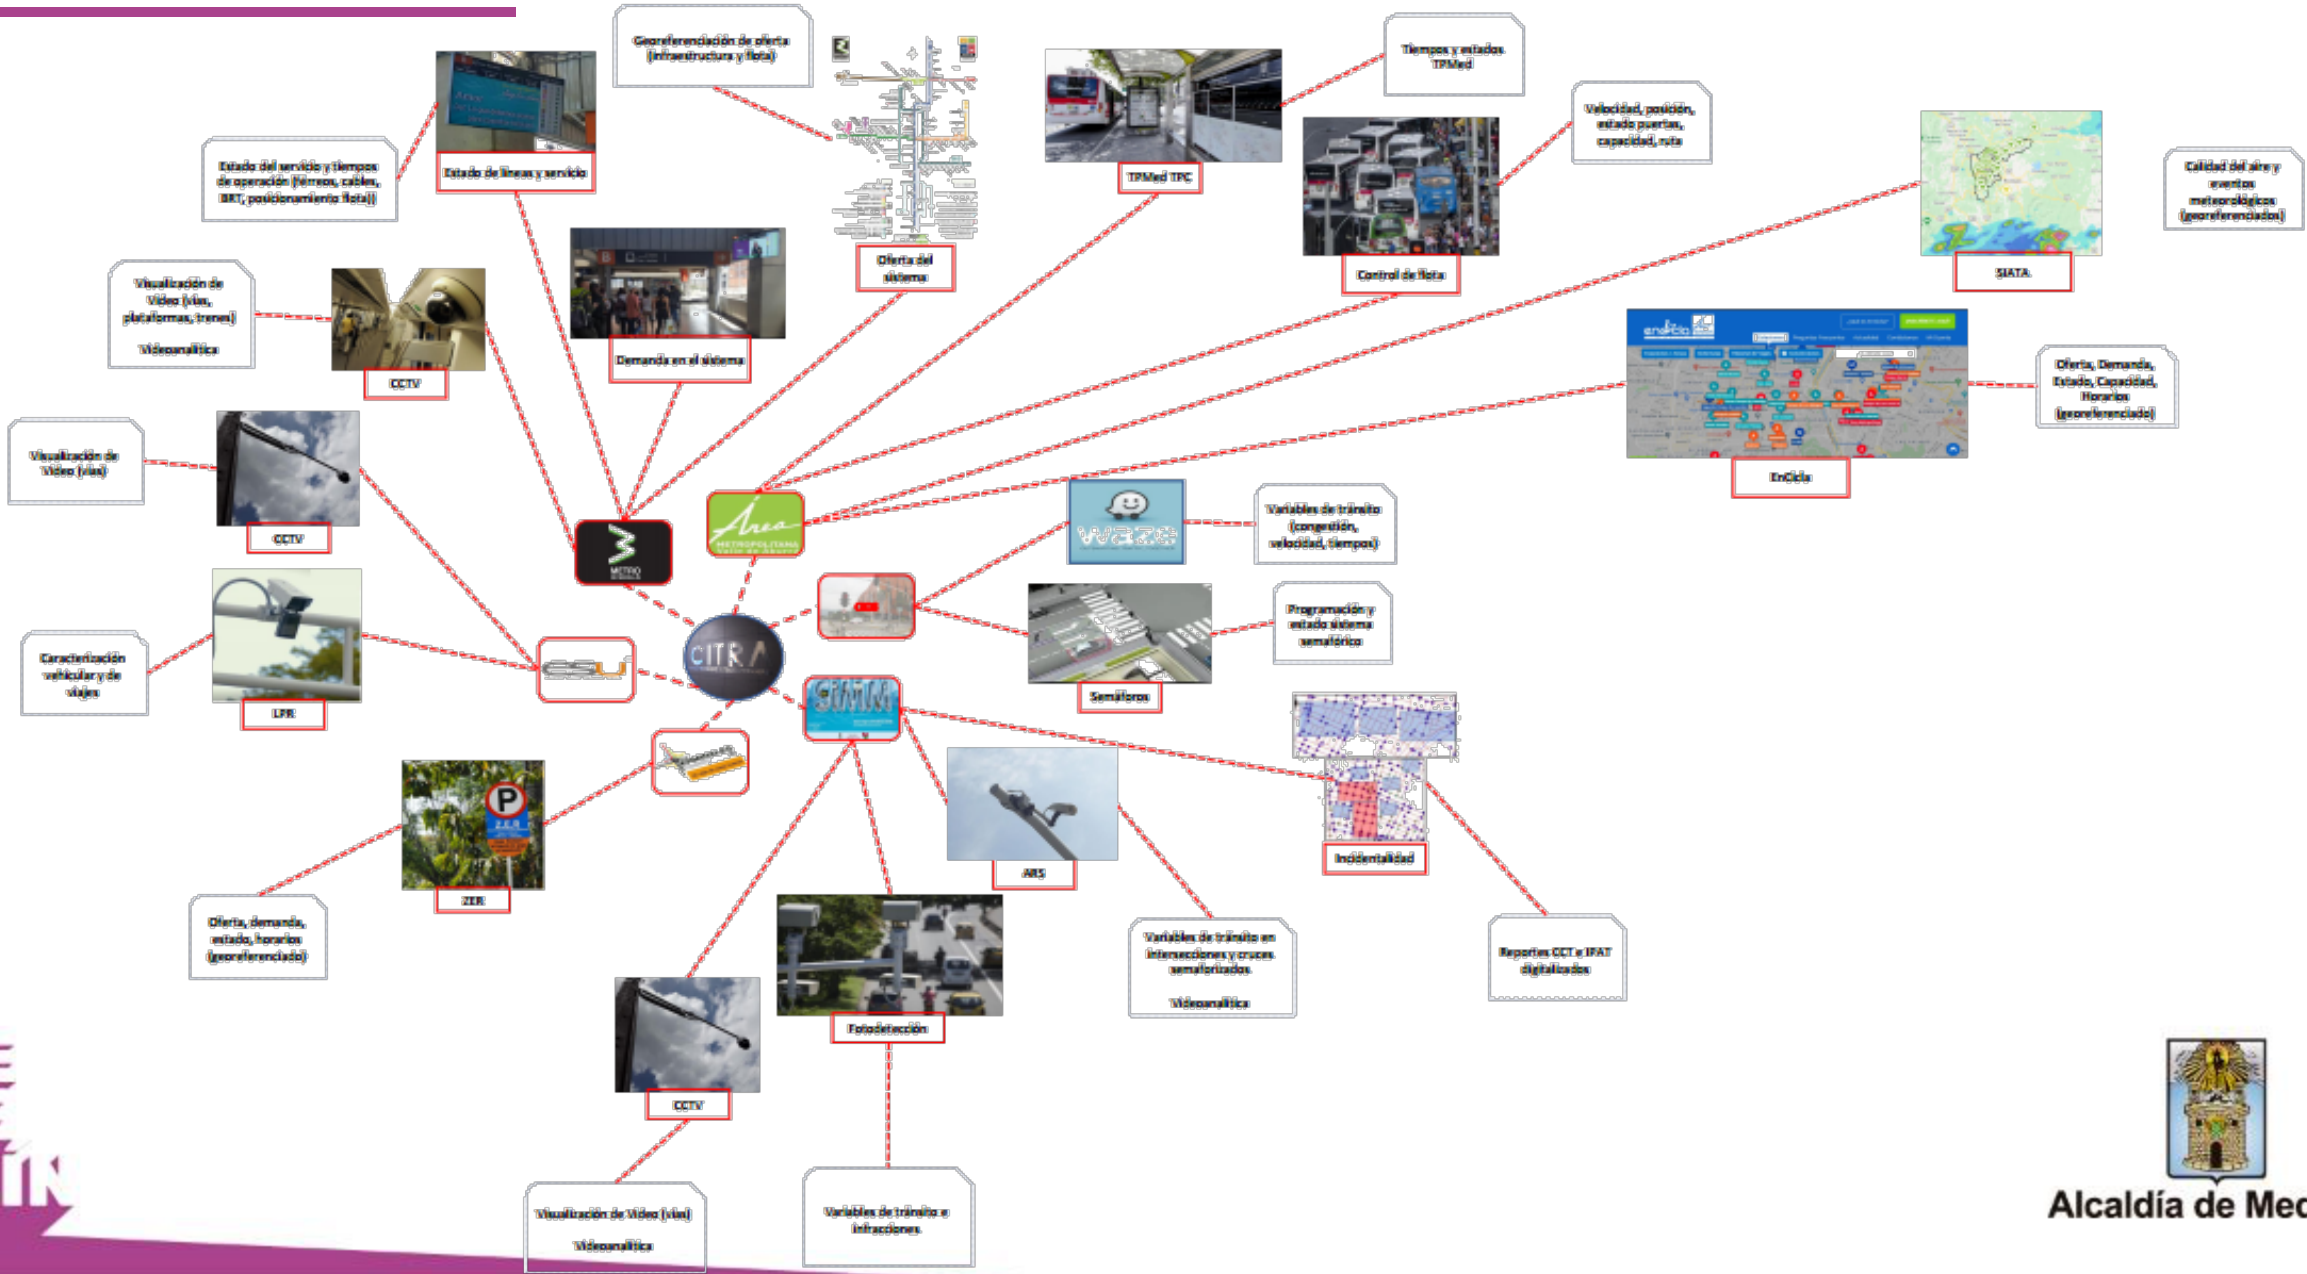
Georeferenciación de oferta (infraestructura y flota)

Tiempos y estados TPMed

Velocidad, posición, estado puertas, capacidad, ruta

Estado del servicio y tiempos de operación (férreos, cables, BRT, posicionamiento flota))

Estado de líneas y servicio

TPMed TPC

Calidad del aire y eventos meteorológicos (georeferenciados)

Oferta del sistema

Control de flota

SIATA

Visualización de Video (vías, plataformas, trenes)

Videoanalítica

CCTV

Demanda en el sistema

EnCicla

Oferta, Demanda, Estado, Capacidad, Horarios (georeferenciado)

Visualización de Video (vías)

CCTV

METRO

Área METROPOLITANA

Variables de tránsito (congestión, velocidad, tiempos)

Programación y estado sistema semafórico

Caracterización vehicular y de viajes

LPR

CITRA

SIMM

Semáforos

Incidentalidad

ARS

ZER

Oferta, demanda, estado, horarios (georeferenciado)

Variables de tránsito en intersecciones y cruces semaforizados

Videoanalítica

Reportes CCT e IPAT digitalizados

Fotodetección

CCTV

Visualización de Video (vías)

Videoanalítica

Variables de tránsito e infracciones

Alcaldía de Mec